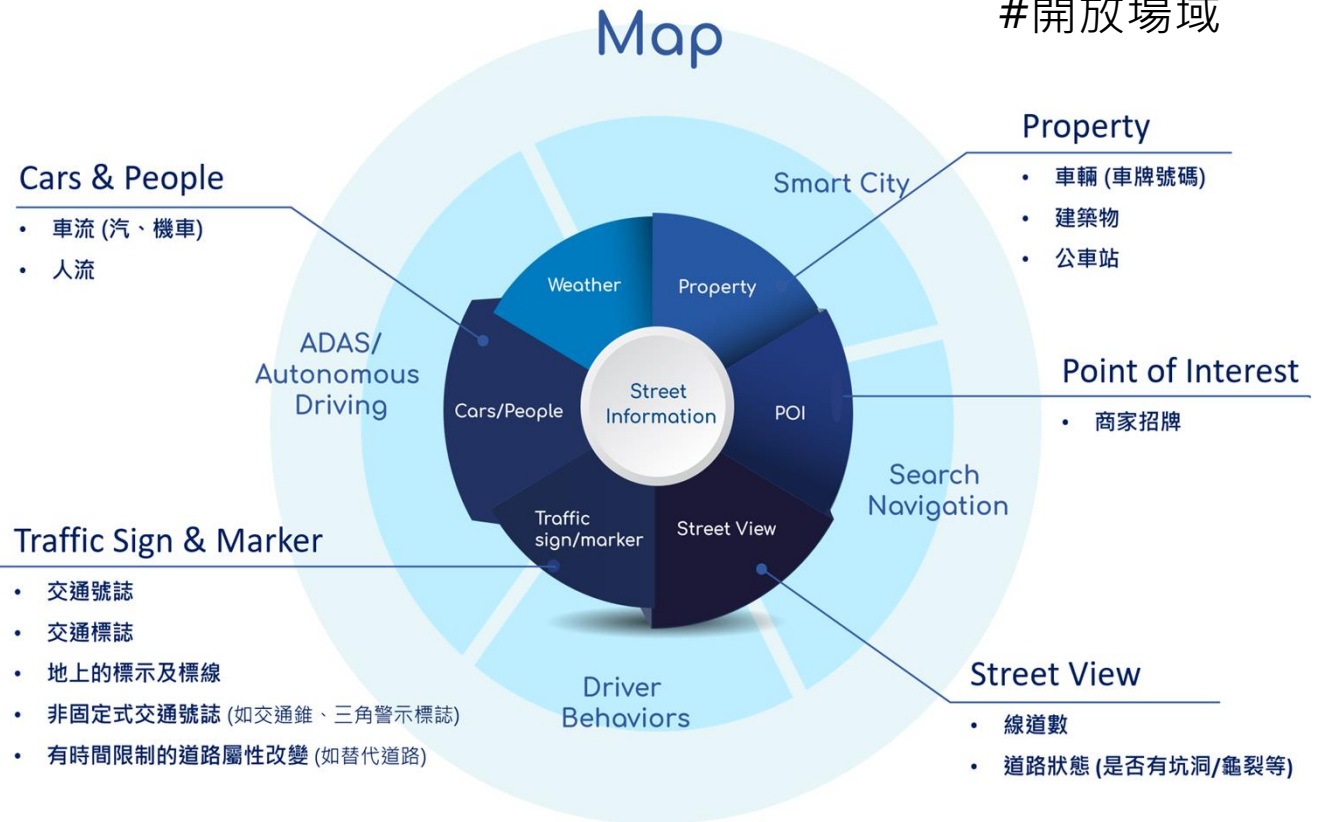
Map

#開放場域

Property
• 車輛 (車牌號碼)
• 建築物
• 公車站

Cars & People
• 車流 (汽、機車)
• 人流

Smart City

Weather

Property

ADAS/
Autonomous
Driving

Cars/People

Street
Information

POI

Point of Interest
• 商家招牌

Search
Navigation

Traffic
sign/marker

Street View

Traffic Sign & Marker
• 交通號誌
• 交通標誌
• 地上的標示及標線
• 非固定式交通號誌 (如交通錐、三角警示標誌)
• 有時間限制的道路屬性改變 (如替代道路)

Driver
Behaviors

Street View
• 線道數
• 道路狀態 (是否有坑洞/龜裂等)